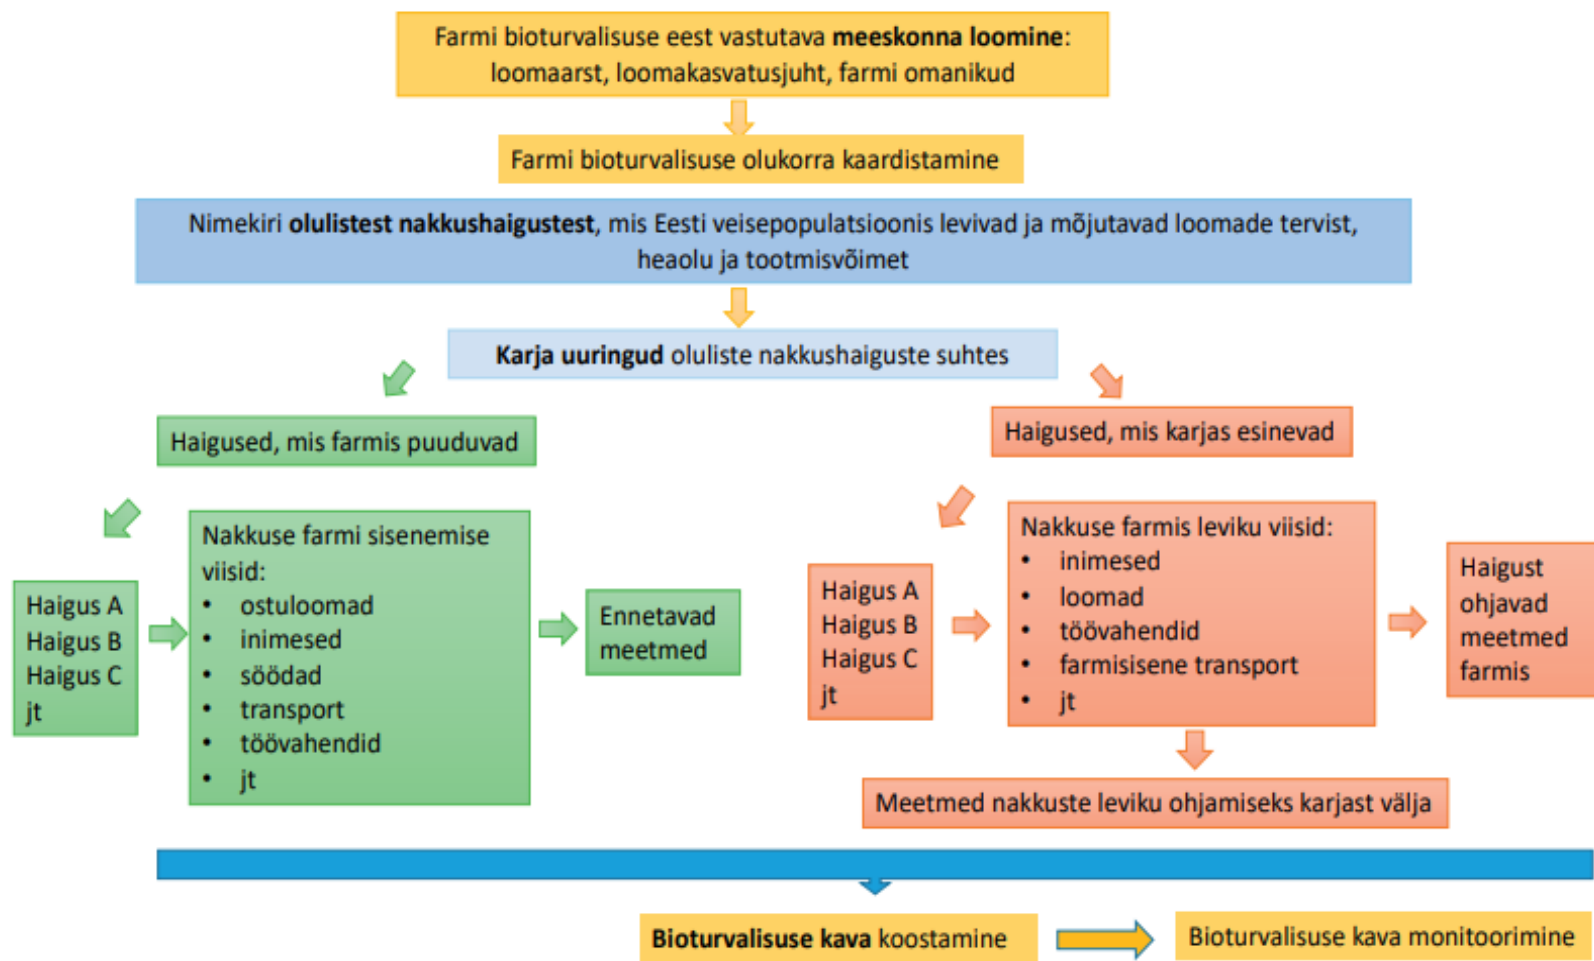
Farmi bioturvalisuse eest vastutava **meeskonna loomine**: loomaarst, loomakasvatusjuht, farmi omanikud

Farmi bioturvalisuse olukorra kaardistamine

Nimekiri **olulistest nakkushaigustest**, mis Eesti veisepopulatsioonis levivad ja mõjutavad loomade tervist, heaolu ja tootmisvõimet

**Karja uuringud** oluliste nakkushaiguste suhtes

Haigused, mis farmis puuduvad

Haigus A
Haigus B
Haigus C
jt

Nakkuse farmi sisenemise viisid:
• ostuloomad
• inimesed
• söödad
• transport
• töövahendid
• jt

Ennetavad meetmed

Haigused, mis karjas esinevad

Haigus A
Haigus B
Haigus C
jt

Nakkuse farmis leviku viisid:
• inimesed
• loomad
• töövahendid
• farmisisene transport
• jt

Haigust ohjavad meetmed farmis

Meetmed nakkuste leviku ohjamiseks karjast välja

**Bioturvalisuse kava** koostamine

Bioturvalisuse kava monitoorimine